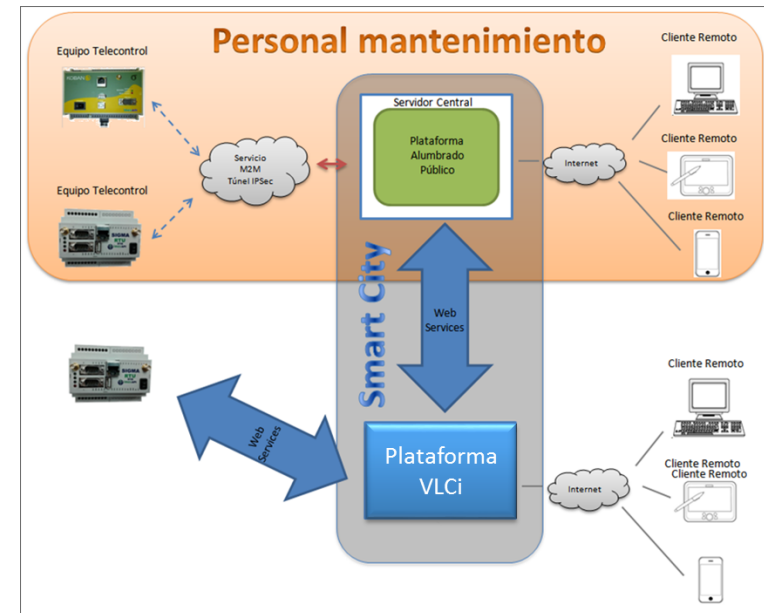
Personal mantenimiento

Equipo Telecontrol

Equipo Telecontrol

Servicio M2M Túnel IPSec

Servidor Central

Plataforma Alumbrado Público

Internet

Cliente Remoto

Cliente Remoto

Cliente Remoto

Smart City

Web Services

Web Services

Plataforma VLCi

Internet

Cliente Remoto

Cliente Remoto

Cliente Remoto